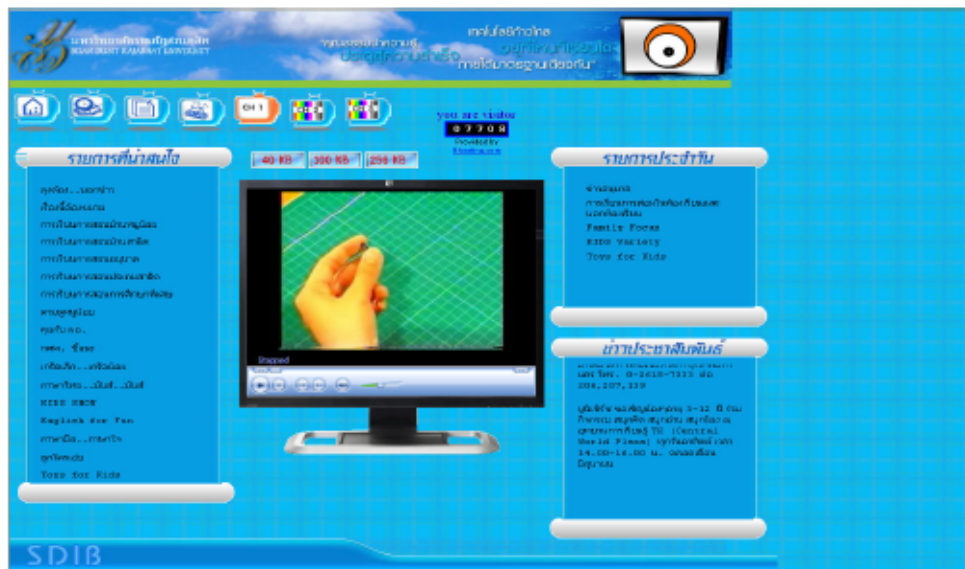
มหาวิทยาลัยราชภัฏสวนดุสิต
SUAN DUSIT RAJABHAT UNIVERSITY

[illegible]

เทคโนโลยีก้าวไกล
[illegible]
การศึกษาได้มาตรฐานเดียวกัน

CH 1

you are visitor
07708
Provided by
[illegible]

รายการที่น่าสนใจ

40 KB
100 KB
256 KB

รายการประจำวัน

คุยกัน...นอกห้อง
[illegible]
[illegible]
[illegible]
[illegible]
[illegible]
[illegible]
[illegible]
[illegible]
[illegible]
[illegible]
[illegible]
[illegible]
KIDS ZONE
English for Fun
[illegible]
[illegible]
Toys for Kids

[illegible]
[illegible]
Family Focus
KIDS Variety
Toys for Kids

Stopped

ข่าวประชาสัมพันธ์

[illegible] 0-2468-7333 ต่อ 206,207,330

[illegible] 3-12 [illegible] (Central World Plaza) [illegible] 14.00-16.00 น. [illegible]

SDIB